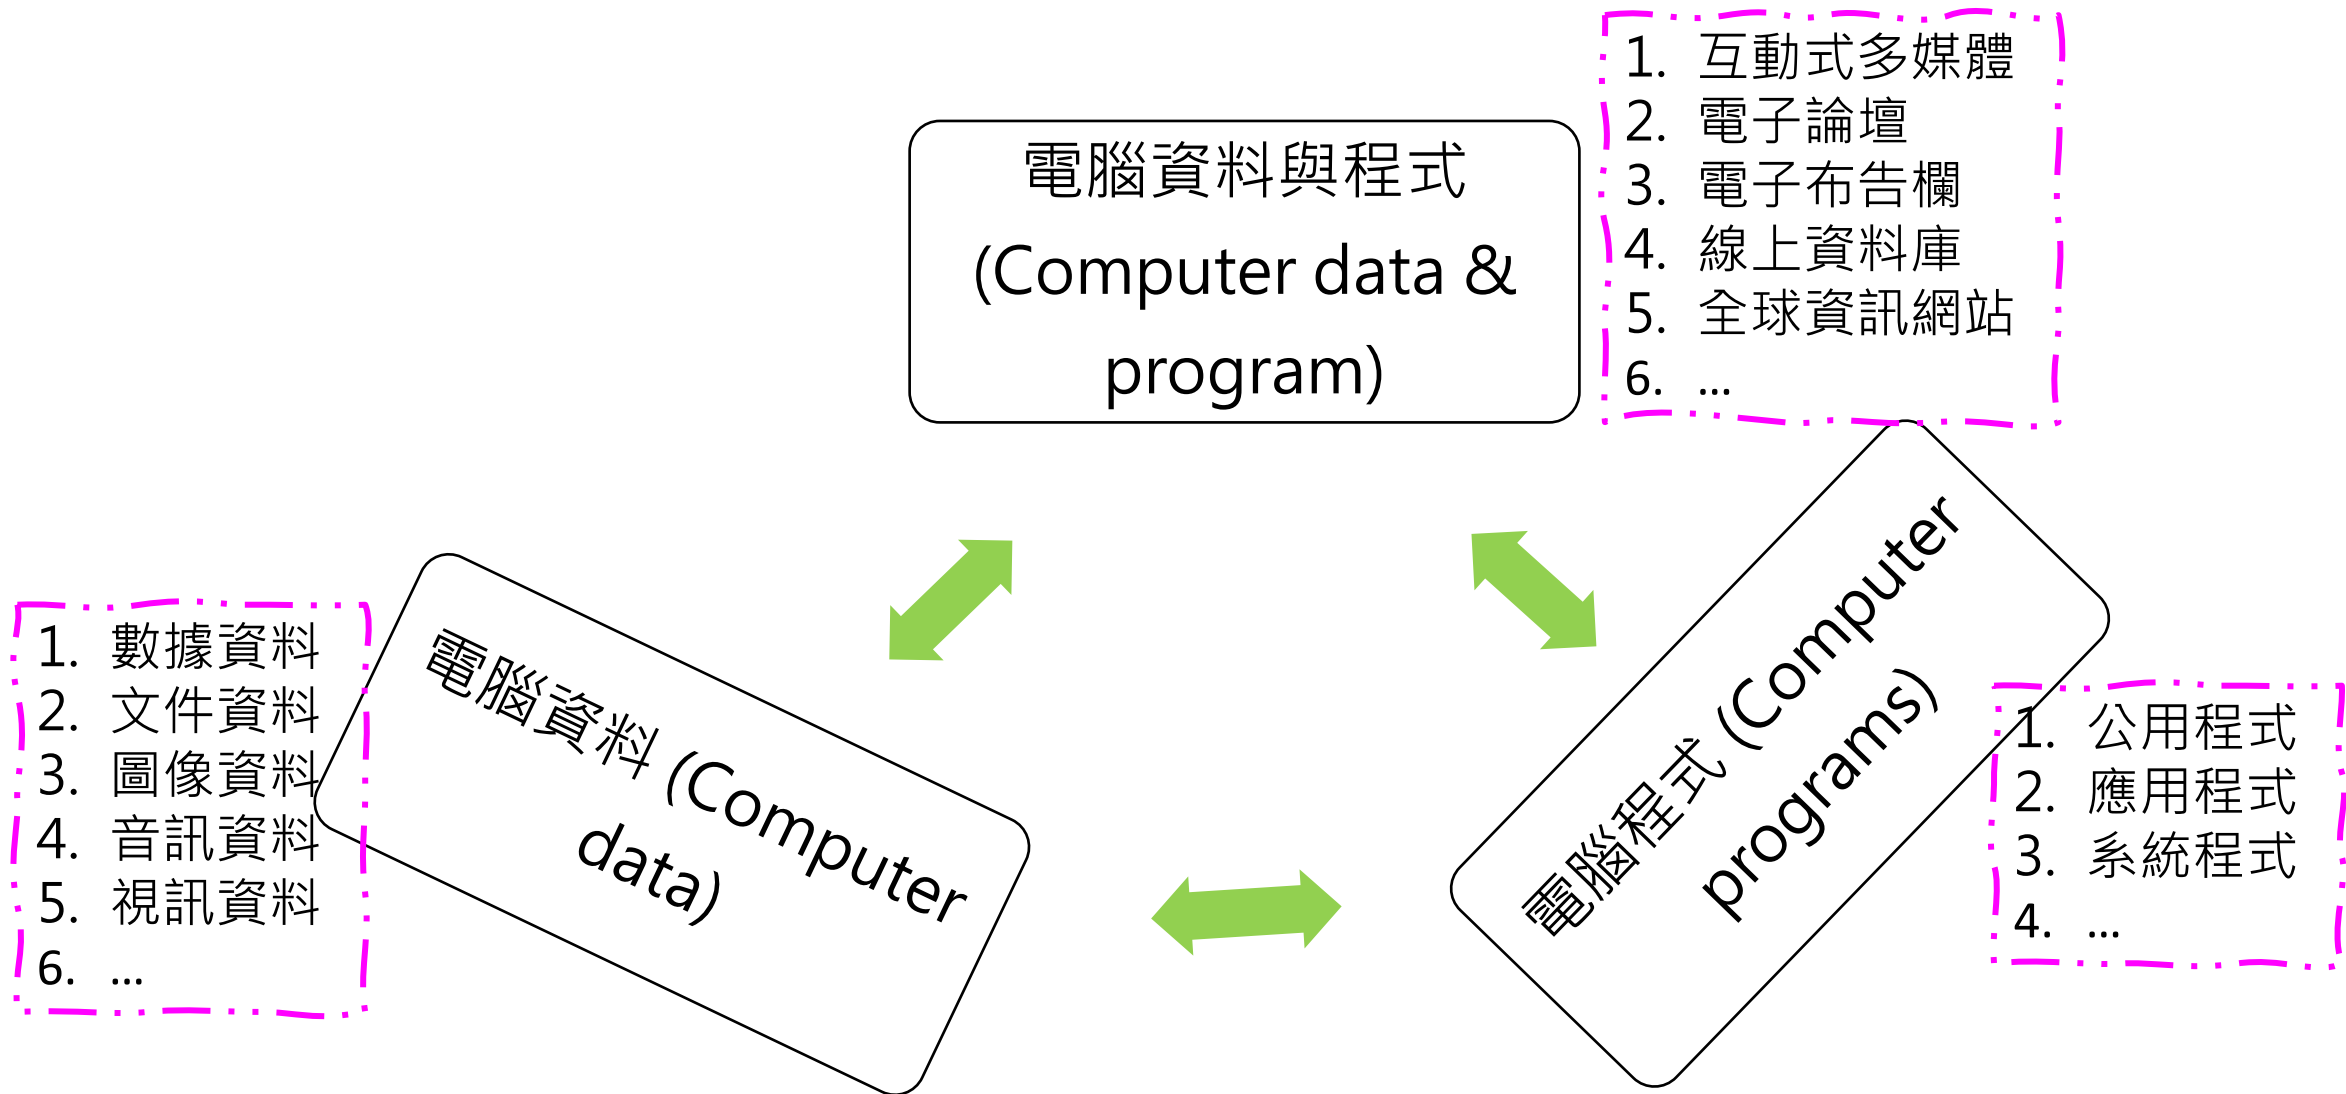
電腦資料與程式 (Computer data & program)

1. 互動式多媒體
2. 電子論壇
3. 電子布告欄
4. 線上資料庫
5. 全球資訊網站
6. ...

1. 數據資料
2. 文件資料
3. 圖像資料
4. 音訊資料
5. 視訊資料
6. ...

電腦資料 (Computer data)

電腦程式 (Computer programs)

1. 公用程式
2. 應用程式
3. 系統程式
4. ...